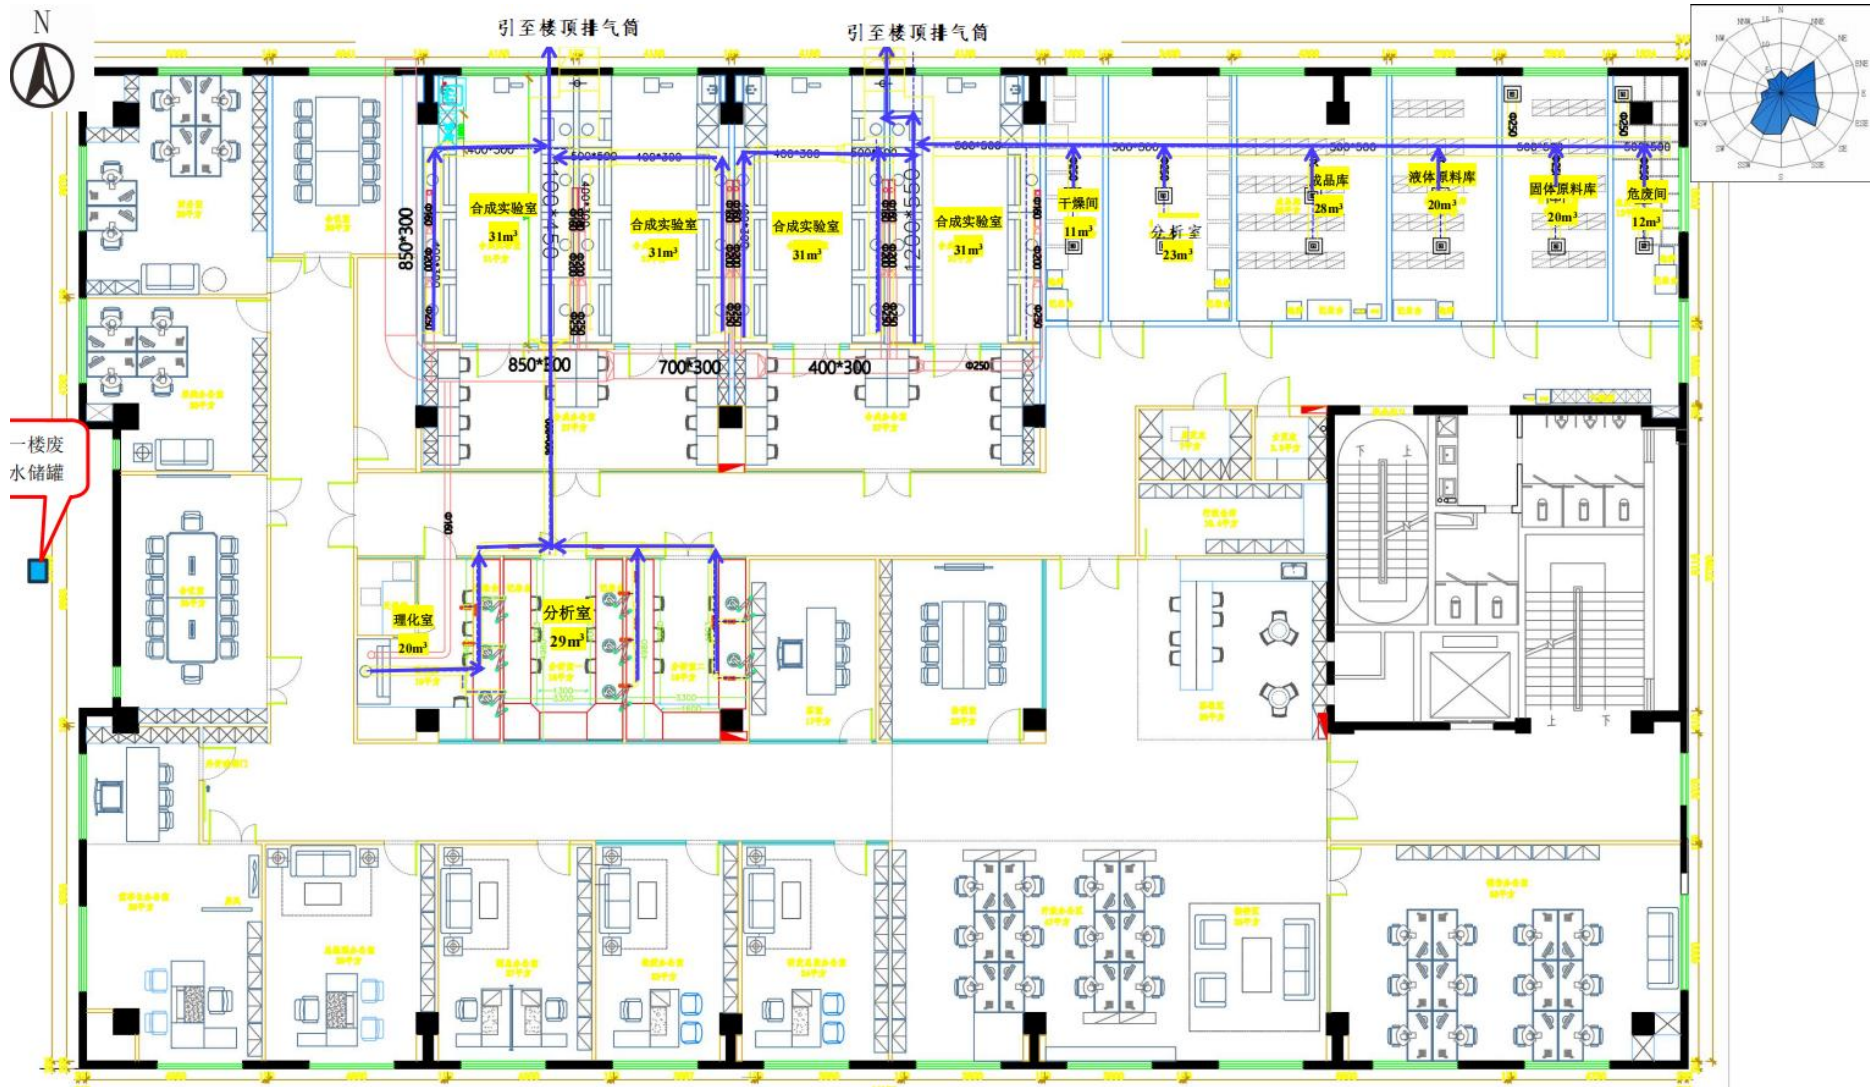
N

引至楼顶排气筒

引至楼顶排气筒

一楼废水储罐

400*300

500*500

400*300

400*300

500*500

500*500

500*500

500*500

500*500

850*300

1000*450

1200*550

合成实验室 31m³

合成实验室 31m³

合成实验室 31m³

合成实验室 31m³

干燥间 11m³

分析室 23m³

成品库 28m³

液体原料库 20m³

固体原料库 20m³

危废间 12m³

850*300

700*300

400*300

Φ250

Φ160

理化室 20m³

分析室 29m³

上

下

上

下